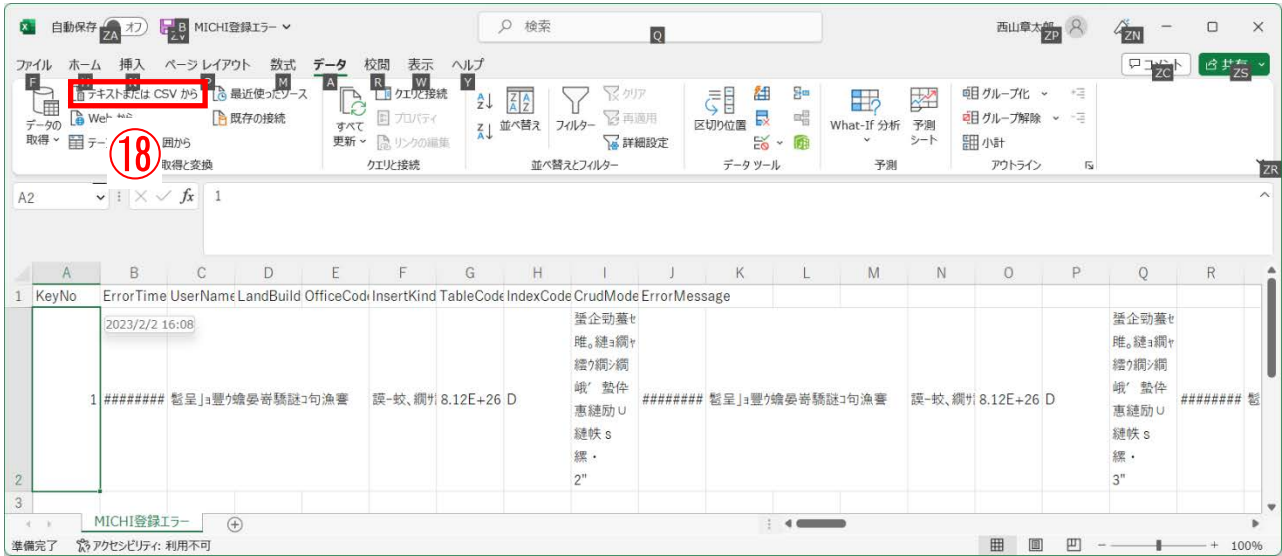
自動保存 オフ ZA B MICHI登録エラー 検索 Q 西山章太郎 ZP ZN

ファイル ホーム 挿入 ページ レイアウト 数式 データ 校閲 表示 ヘルプ
F M A R W Y

コメント ZC 共有 ZS

データの取得 テキストまたは CSV から 最近使ったソース Web から 既存の接続 テーブル/範囲から 取得と変換
⑱
すべて更新 クエリと接続 プロパティ リンクの編集 クエリと接続
並べ替え フィルター クリア 再適用 詳細設定 並べ替えとフィルター
区切り位置 データ ツール
What-If 分析 予測シート 予測
グループ化 グループ解除 小計 アウトライン
ZR

A2 fx 1

| | A | B | C | D | E | F | G | H | I | J | K | L | M | N | O | P | Q | R |
|---|---|---|---|---|---|---|---|---|---|---|---|---|---|---|---|---|---|---|
| 1 | KeyNo | ErrorTime | UserName | LandBuild | OfficeCode | InsertKind | TableCode | IndexCode | CrudMode | ErrorMessage | | | | | | | | |
| 2 | 1 | ######## | 髫呈┘ｮ豐ｻ蟾晏嵜驟謎ｺ句漁蕃 | | | 譲-蛟、綢ｻ | 8.12E+26 | D | 蜑企勁蔓ｾ 睢｡縺ｮ綢ｬ 縺ｳ綢ｼ綢 峨′ 整倅 惠縺励∪ 縺帙ｓ 縲・ 2" | ######## | 髫呈┘ｮ豐ｻ蟾晏嵜驟謎ｺ句漁蕃 | | | 譲-蛟、綢ｻ | 8.12E+26 | D | 蜑企勁蔓ｾ 睢｡縺ｮ綢ｬ 縺ｳ綢ｼ綢 峨′ 整倅 惠縺励∪ 縺帙ｓ 縲・ 3" | ######## |
| 3 | | | | | | | | | | | | | | | | | | |

2023/2/2 16:08

MICHI登録エラー

準備完了 アクセシビリティ: 利用不可 100%